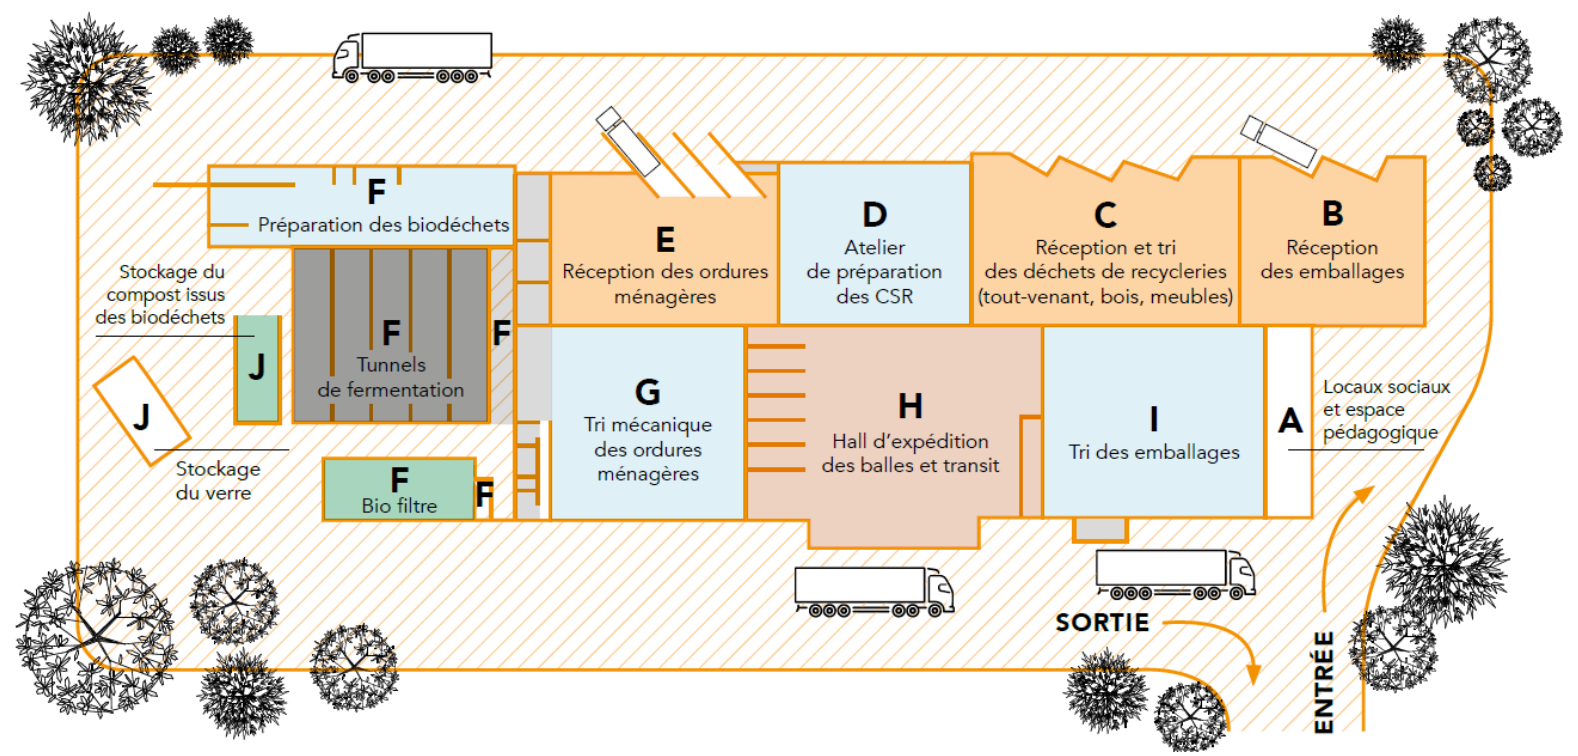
F
Préparation des biodéchets

E
Réception des ordures ménagères

D
Atelier de préparation des CSR

C
Réception et tri des déchets de recycleries (tout-venant, bois, meubles)

B
Réception des emballages

Stockage du compost issus des biodéchets

J

F
Tunnels de fermentation

F

J

Stockage du verre

F
Bio filtre

F

G
Tri mécanique des ordures ménagères

H
Hall d'expédition des balles et transit

I
Tri des emballages

A

Locaux sociaux et espace pédagogique

SORTIE

ENTRÉE